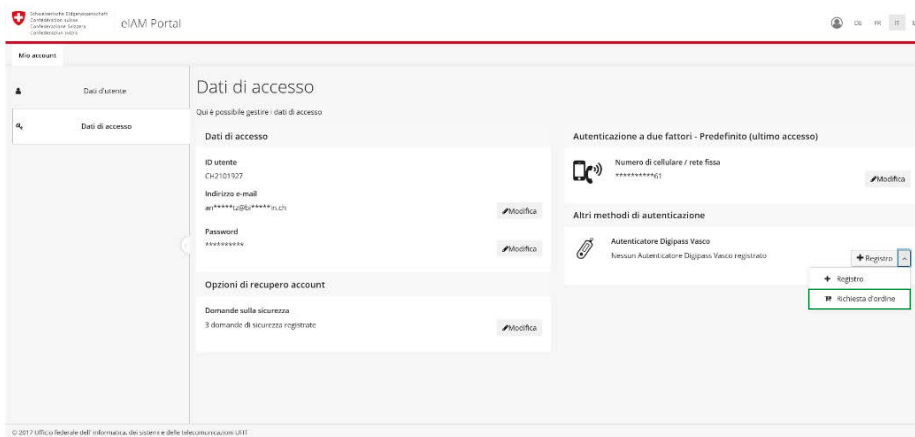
Schweizerische Eidgenossenschaft
Confédération suisse
Confederazione Svizzera
Confederaziun svizra

eIAM Portal

DE FR IT E

Mio account

Dati d'utente

Dati di accesso

Dati di accesso

Qui è possibile gestire i dati di accesso

Dati di accesso

ID utente
CH2101927

Indirizzo e-mail
an*****tz@bi*****in.ch

Modifica

Password
*********

Modifica

Opzioni di recupero account

Domande sulla sicurezza
3 domande di sicurezza registrate

Modifica

Autenticazione a due fattori - Predefinito (ultimo accesso)

Numero di cellulare / rete fissa
**********61

Modifica

Altri metodi di autenticazione

Autenticatore Digipass Vasco
Nessun Autenticatore Digipass Vasco registrato

Registro

Registro

Richiesta d'ordine

© 2017 Ufficio federale dell' informatica, dei sistemi e delle telecomunicazioni UFIT